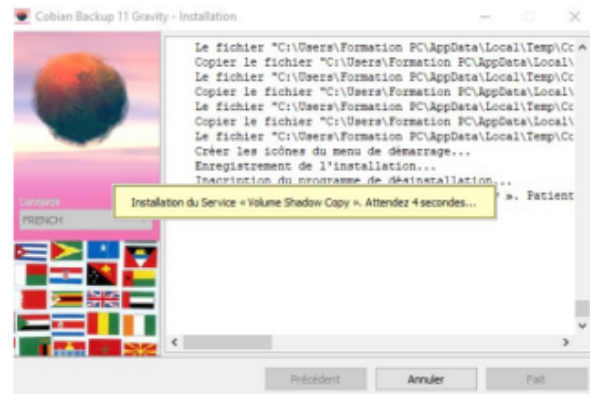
Cobian Backup 11 Gravity - Installation

Le fichier "C:\Users\Formation PC\AppData\Local\Temp\Cc
Copier le fichier "C:\Users\Formation PC\AppData\Local\
Le fichier "C:\Users\Formation PC\AppData\Local\Temp\Cc
Copier le fichier "C:\Users\Formation PC\AppData\Local\
Le fichier "C:\Users\Formation PC\AppData\Local\Temp\Cc
Copier le fichier "C:\Users\Formation PC\AppData\Local\
Le fichier "C:\Users\Formation PC\AppData\Local\Temp\Cc
Créer les icônes du menu de démarrage...
Enregistrement de l'installation...
Inscription du programme de désinstallation...
». Patient

Language
FRENCH

Installation du Service « Volume Shadow Copy ». Attendez 4 secondes...

Précédent
Annuler
Fait